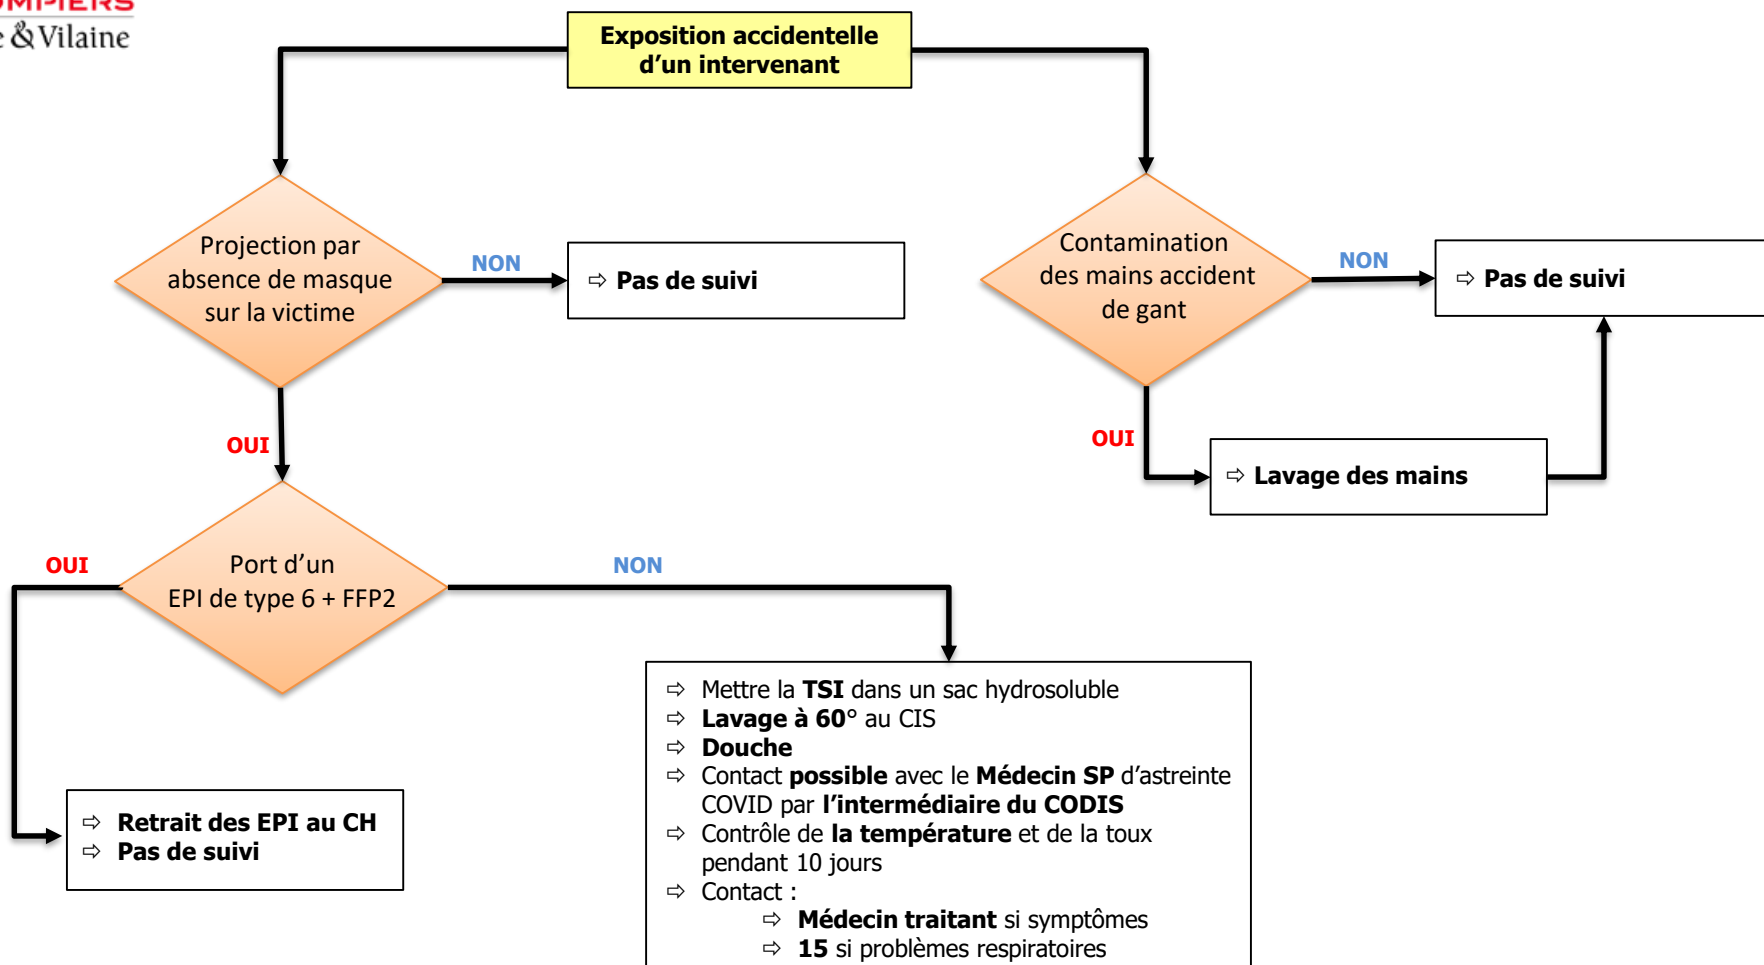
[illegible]MPIERS
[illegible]e & Vilaine

Exposition accidentelle d'un intervenant

Projection par absence de masque sur la victime

NON

⇨ Pas de suivi

OUI

Port d'un EPI de type 6 + FFP2

OUI

NON

⇨ Retrait des EPI au CH
⇨ Pas de suivi

⇨ Mettre la TSI dans un sac hydrosoluble
⇨ Lavage à 60° au CIS
⇨ Douche
⇨ Contact possible avec le Médecin SP d'astreinte COVID par l'intermédiaire du CODIS
⇨ Contrôle de la température et de la toux pendant 10 jours
⇨ Contact :
⇨ Médecin traitant si symptômes
⇨ 15 si problèmes respiratoires

Contamination des mains accident de gant

NON

⇨ Pas de suivi

OUI

⇨ Lavage des mains